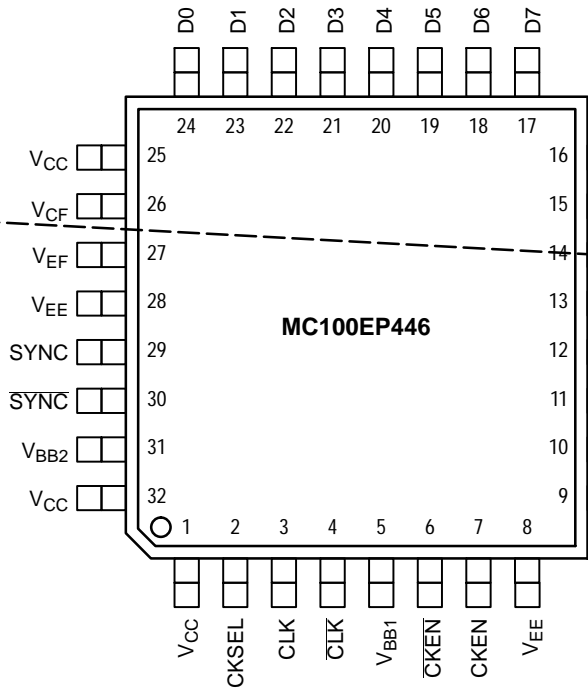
D0 D1 D2 D3 D4 D5 D6 D7

24 23 22 21 20 19 18 17

$V_{CC}$ 25
$V_{CF}$ 26
$V_{EF}$ 27
$V_{EE}$ 28
SYNC 29
$\overline{SYNC}$ 30
$V_{BB2}$ 31
$V_{CC}$ 32

16
15
14
13
12
11
10
9

MC100EP446

1 2 3 4 5 6 7 8

$V_{CC}$ CKSEL CLK $\overline{CLK}$ $V_{BB1}$ $\overline{CKEN}$ CKEN $V_{EE}$